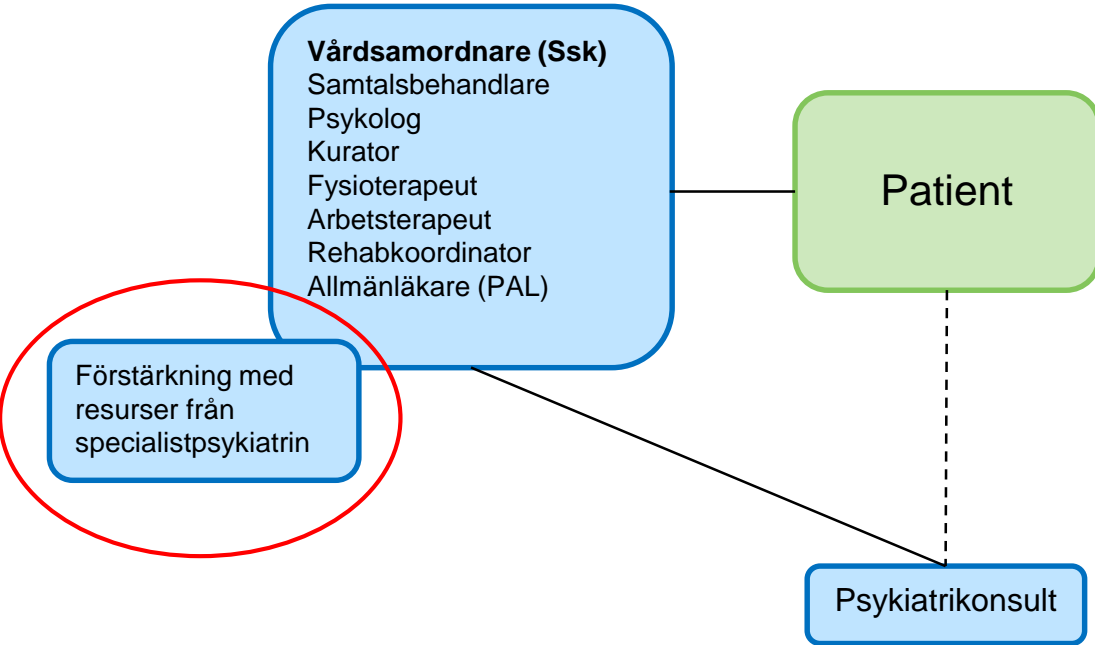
**Vårdsamordnare (Ssk)**
Samtalsbehandlare
Psykolog
Kurator
Fysioterapeut
Arbetsterapeut
Rehabkoordinator
Allmänläkare (PAL)

Patient

Förstärkning med resurser från specialistpsykiatrin

Psykiatrikonsult